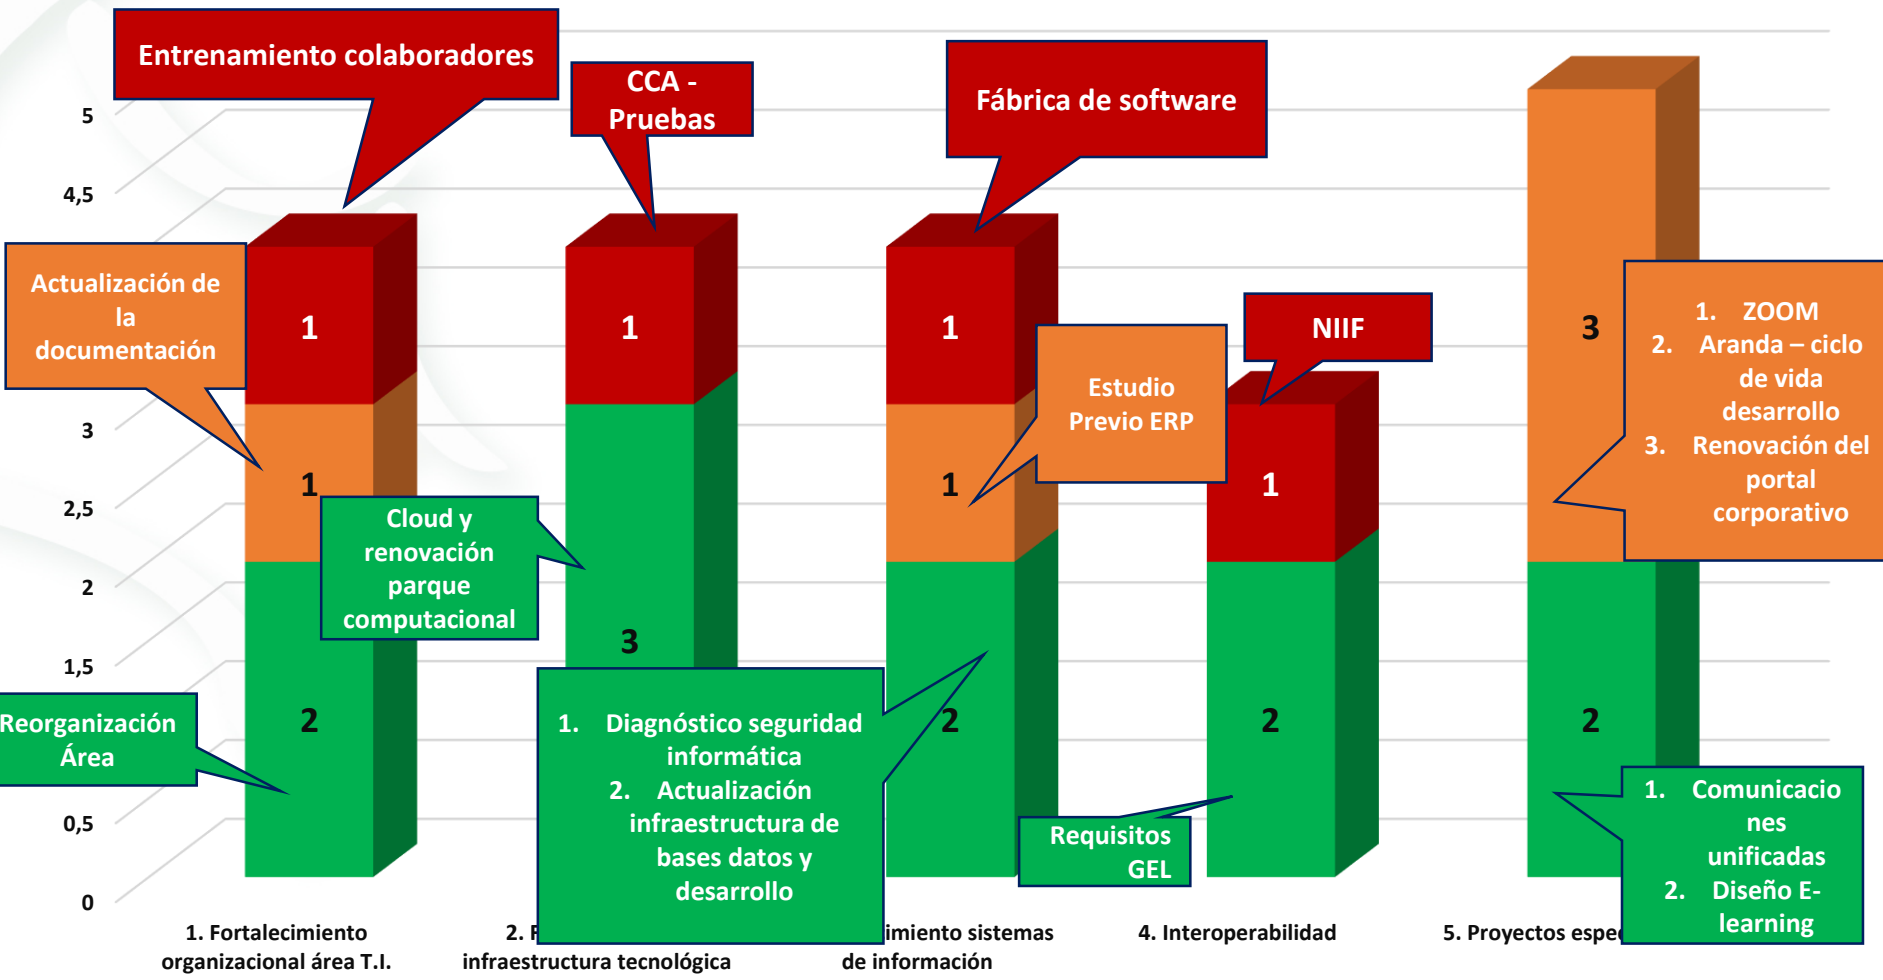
Entrenamiento colaboradores

CCA - Pruebas

Fábrica de software

5

4,5

Actualización de la documentación

1

1

1

NIIF

3

1. ZOOM
2. Aranda – ciclo de vida desarrollo
3. Renovación del portal corporativo

Estudio Previo ERP

3

1

1

1

2,5

Cloud y renovación parque computacional

2

3

1,5

Reorganización Área

2

1. Diagnóstico seguridad informática
2. Actualización infraestructura de bases datos y desarrollo

2

2

2

0,5

Requisitos GEL

1. Comunicaciones unificadas
2. Diseño E-learning

0

1. Fortalecimiento organizacional área T.I.

2. F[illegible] infraestructura tecnológica

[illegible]imiento sistemas de información

4. Interoperabilidad

5. Proyectos espe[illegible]